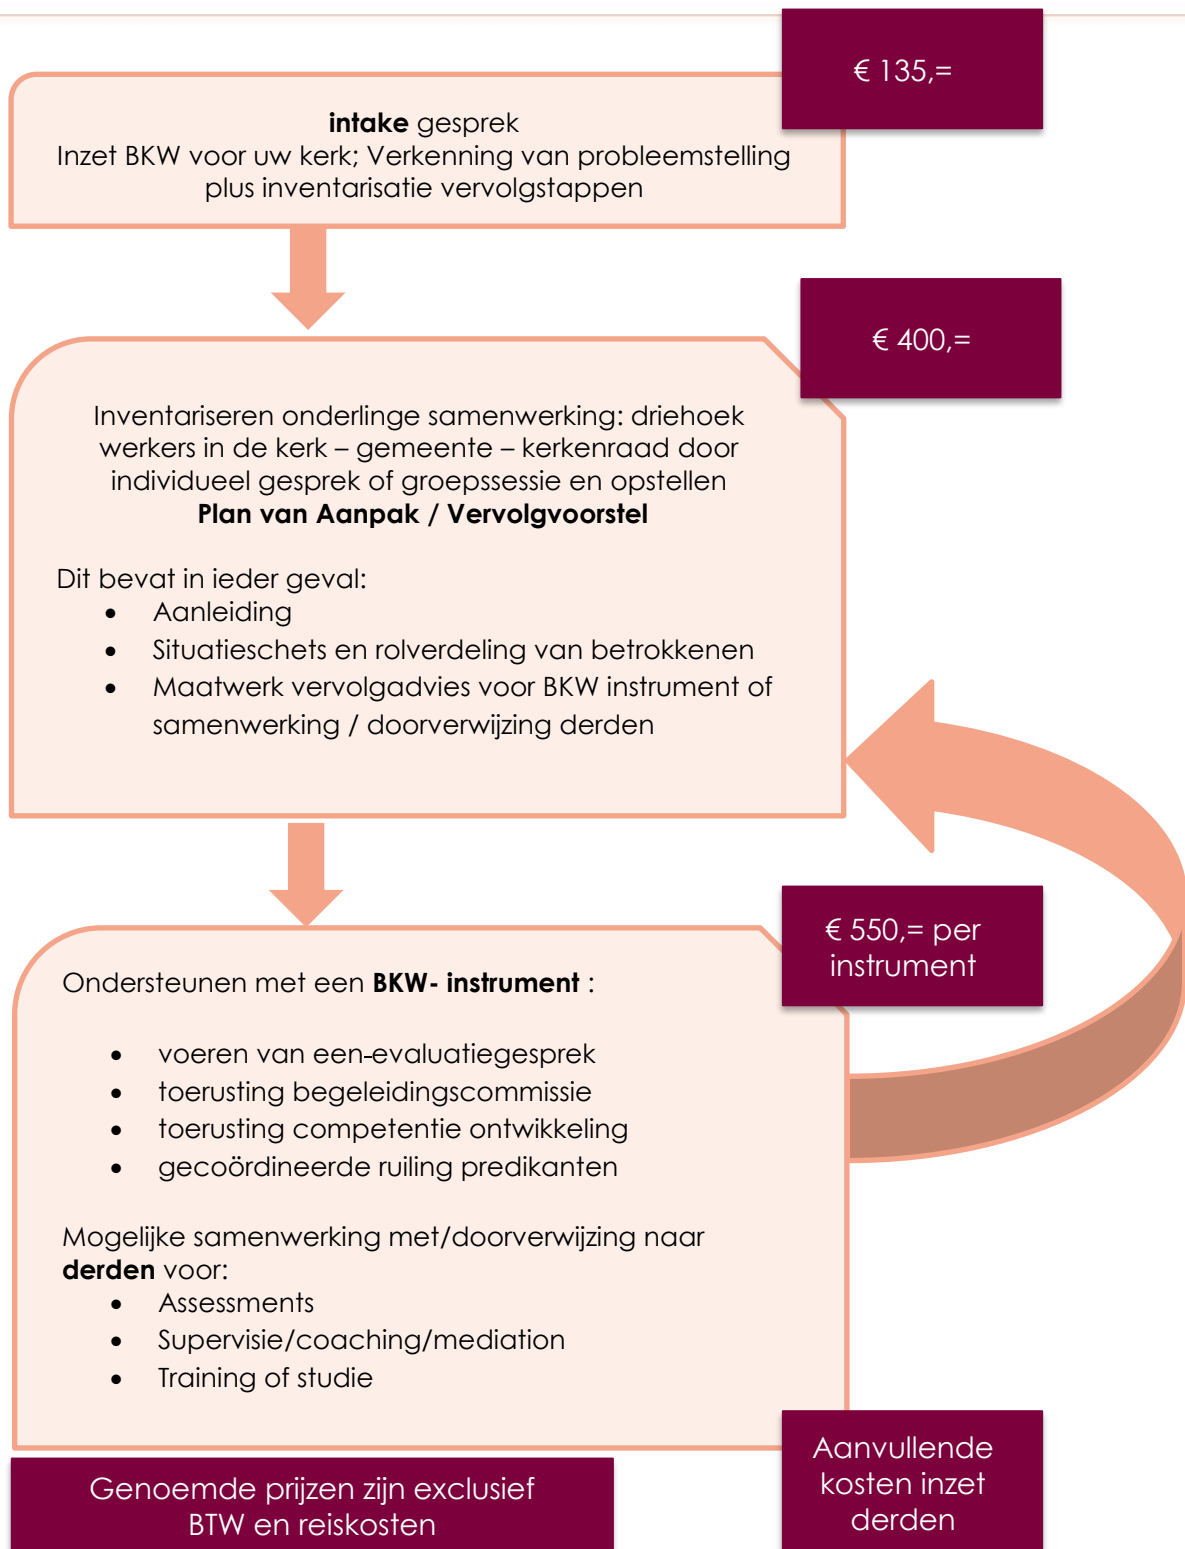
€ 135,=

**intake** gesprek
Inzet BKW voor uw kerk; Verkenning van probleemstelling plus inventarisatie vervolgstappen

€ 400,=

Inventariseren onderlinge samenwerking: driehoek werkers in de kerk – gemeente – kerkenraad door individueel gesprek of groepssessie en opstellen
**Plan van Aanpak / Vervolgvoorstel**

Dit bevat in ieder geval:
- Aanleiding
- Situatieschets en rolverdeling van betrokkenen
- Maatwerk vervolgadvies voor BKW instrument of samenwerking / doorverwijzing derden

€ 550,= per instrument

Ondersteunen met een **BKW- instrument** :

- voeren van een-evaluatiegesprek
- toerusting begeleidingscommissie
- toerusting competentie ontwikkeling
- gecoördineerde ruiling predikanten

Mogelijke samenwerking met/doorverwijzing naar **derden** voor:
- Assessments
- Supervisie/coaching/mediation
- Training of studie

Genoemde prijzen zijn exclusief BTW en reiskosten

Aanvullende kosten inzet derden